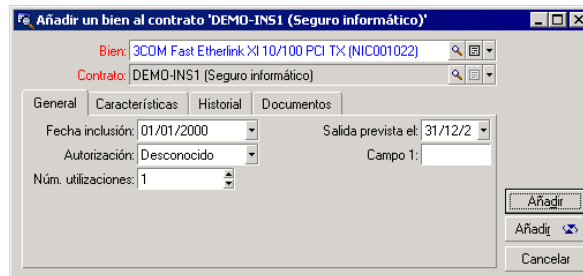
Añadir un bien al contrato 'DEMO-INS1 (Seguro informático)'

Bien: 3COM Fast Etherlink XI 10/100 PCI TX (NIC001022)

Contrato: DEMO-INS1 (Seguro informático)

General | Características | Historial | Documentos

Fecha inclusión: 01/01/2000

Salida prevista el: 31/12/2

Autorización: Desconocido

Campo 1:

Núm. utilizaciones: 1

Añadir

Añadir

Cancelar